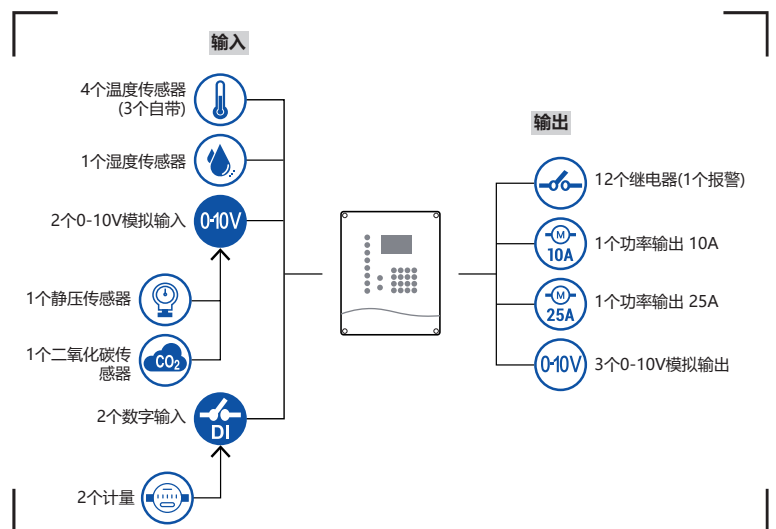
输入

4个温度传感器
(3个自带)

1个湿度传感器

2个0-10V模拟输入

0-10V

1个静压传感器

1个二氧化碳传感器

$CO_2$

2个数字输入

DI

2个计量

输出

12个继电器(1个报警)

1个功率输出 10A

M
10A

1个功率输出 25A

M
25A

3个0-10V模拟输出

0-10V